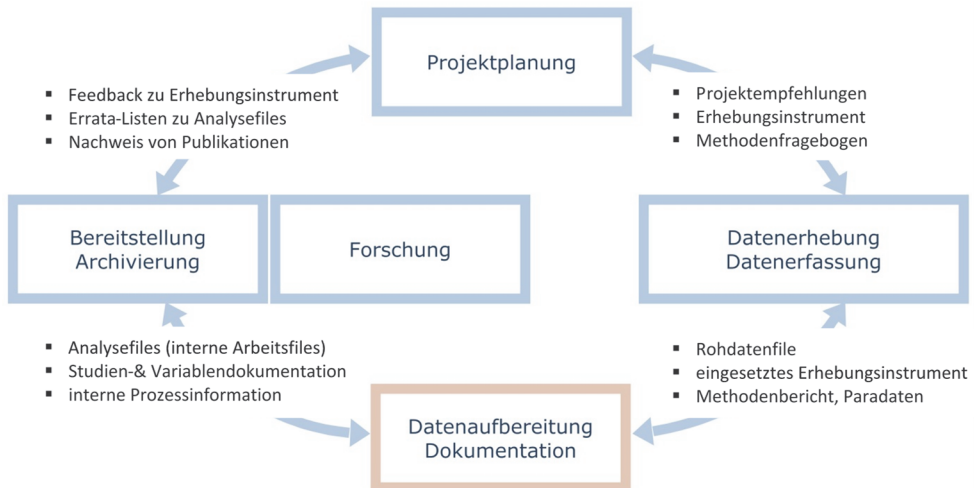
Projektplanung

- Feedback zu Erhebungsinstrument
- Errata-Listen zu Analysefiles
- Nachweis von Publikationen

- Projektempfehlungen
- Erhebungsinstrument
- Methodenfragebogen

Bereitstellung Archivierung

Forschung

Datenerhebung Datenerfassung

- Analysefiles (interne Arbeitsfiles)
- Studien-& Variablendokumentation
- interne Prozessinformation

- Rohdatenfile
- eingesetztes Erhebungsinstrument
- Methodenbericht, Paradaten

Datenaufbereitung Dokumentation